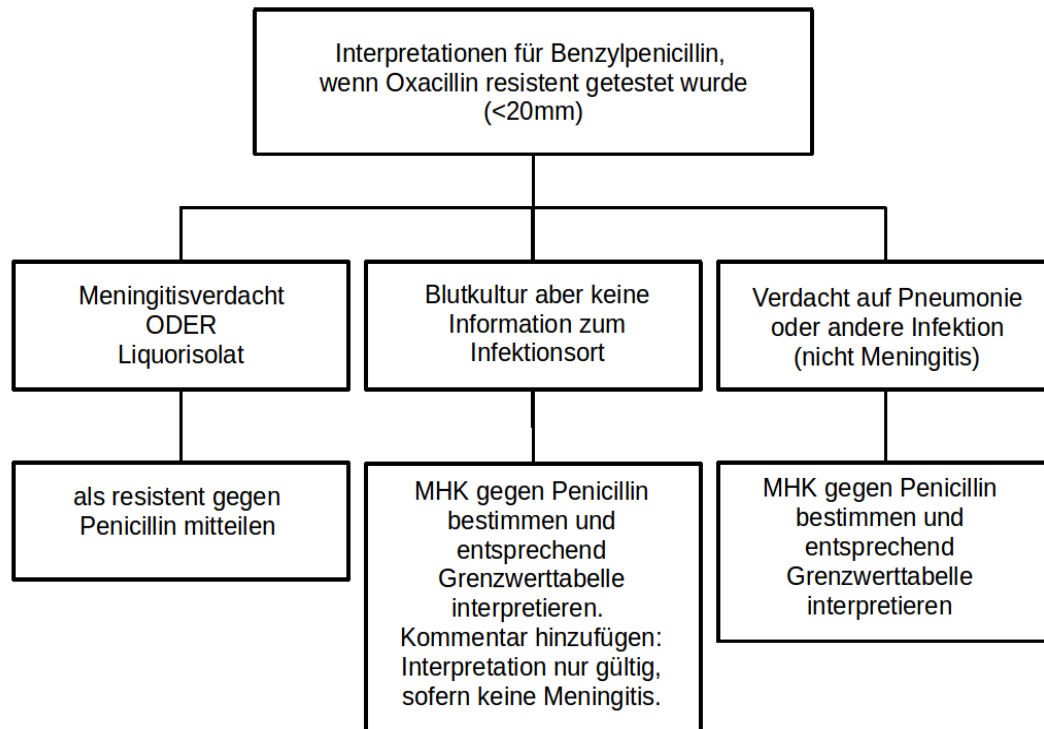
Interpretationen für Benzylpenicillin, wenn Oxacillin resistent getestet wurde (<20mm)

Meningitisverdacht ODER Liquorisolat

Blutkultur aber keine Information zum Infektionsort

Verdacht auf Pneumonie oder andere Infektion (nicht Meningitis)

als resistent gegen Penicillin mitteilen

MHK gegen Penicillin bestimmen und entsprechend Grenzwerttabelle interpretieren. Kommentar hinzufügen: Interpretation nur gültig, sofern keine Meningitis.

MHK gegen Penicillin bestimmen und entsprechend Grenzwerttabelle interpretieren